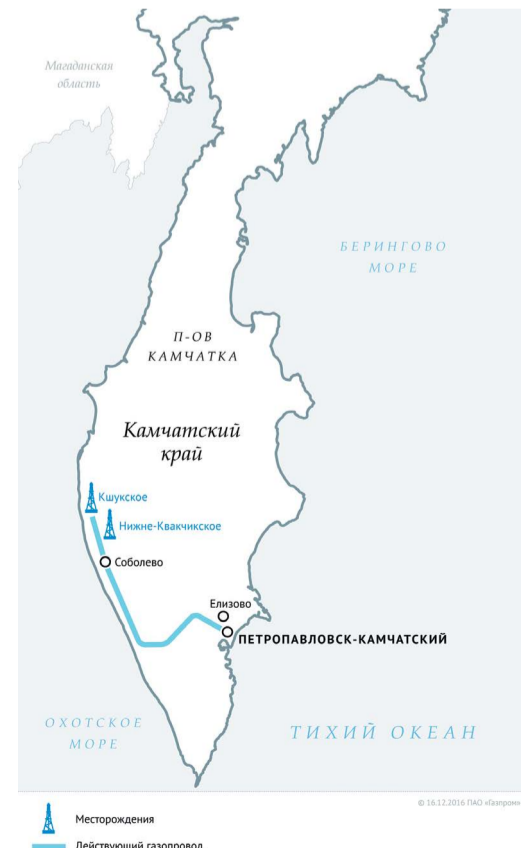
Магаданская область

БЕРИНГОВО МОРЕ

П-ОВ КАМЧАТКА

Камчатский край

Кшукское

Нижне-Квакчикское

Соболево

Елизово

ПЕТРОПАВЛОВСК-КАМЧАТСКИЙ

ОХОТСКОЕ МОРЕ

ТИХИЙ ОКЕАН

© 16.12.2016 ПАО «Газпром»

Месторождения

Действующий газопровод